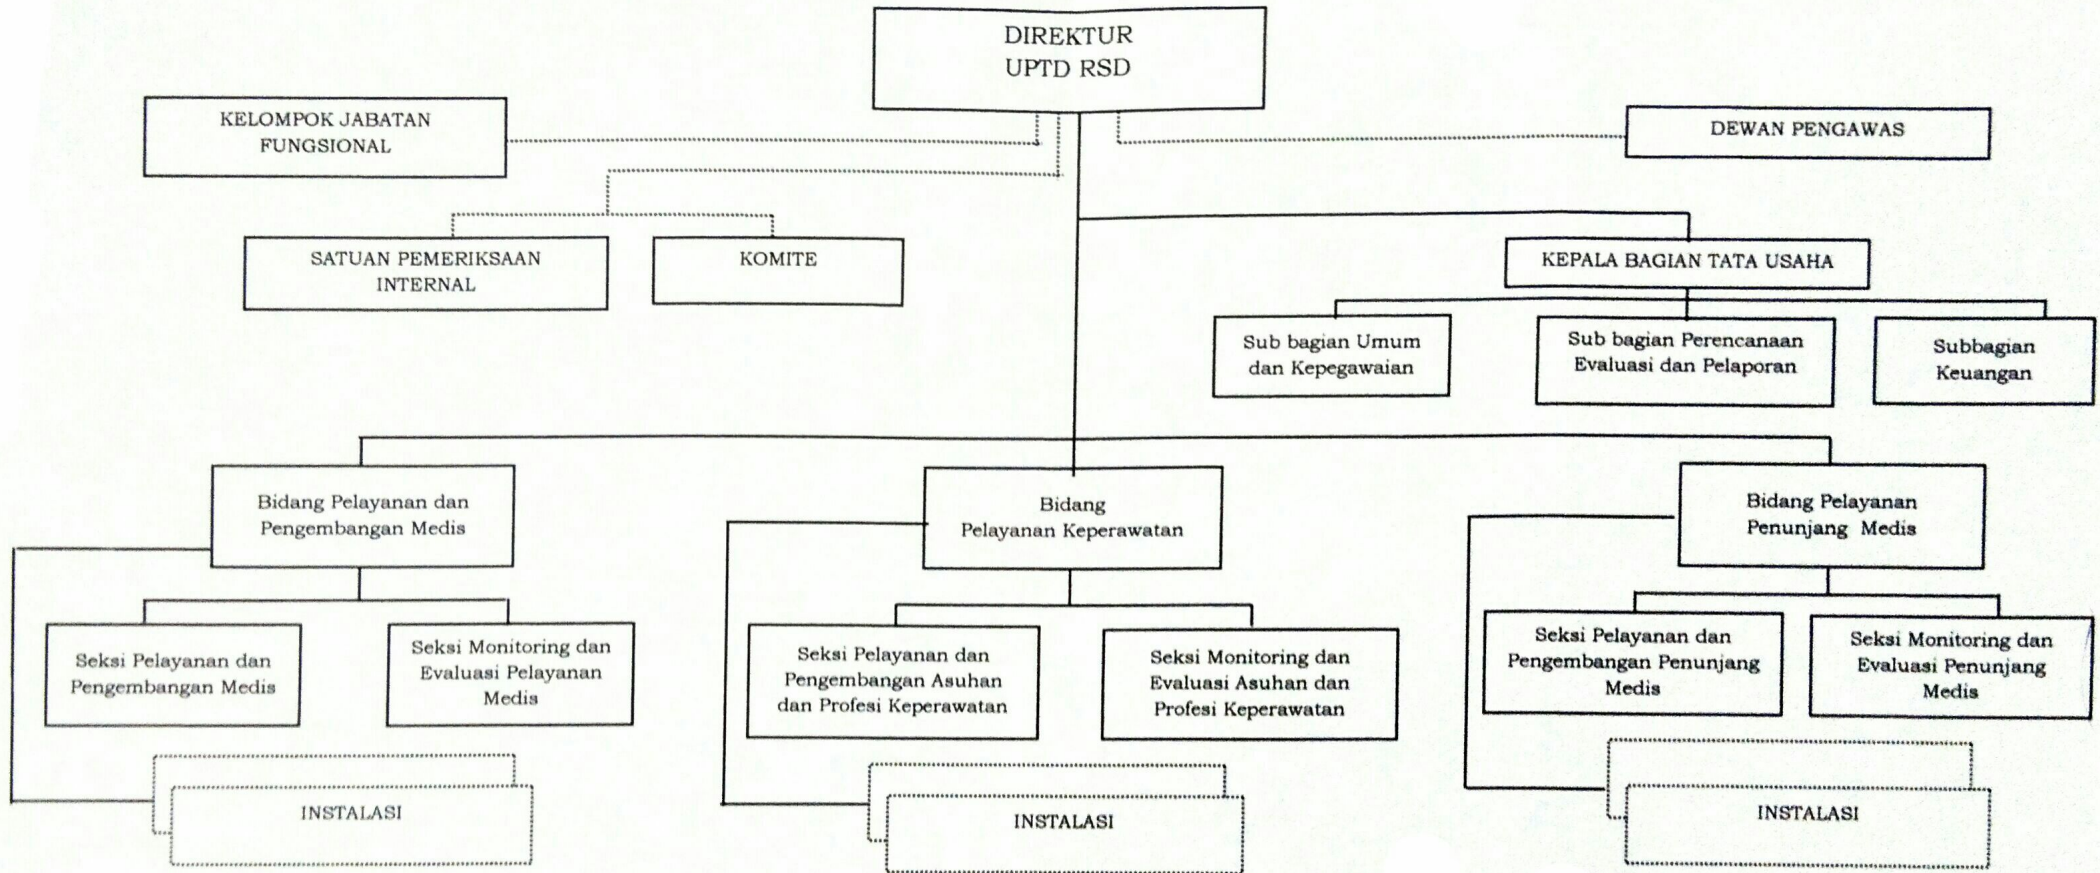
DIREKTUR UPTD RSD

KELOMPOK JABATAN FUNGSIONAL

DEWAN PENGAWAS

SATUAN PEMERIKSAAN INTERNAL

KOMITE

KEPALA BAGIAN TATA USAHA

Sub bagian Umum dan Kepegawaian

Sub bagian Perencanaan Evaluasi dan Pelaporan

Subbagian Keuangan

Bidang Pelayanan dan Pengembangan Medis

Bidang Pelayanan Keperawatan

Bidang Pelayanan Penunjang Medis

Seksi Pelayanan dan Pengembangan Medis

Seksi Monitoring dan Evaluasi Pelayanan Medis

Seksi Pelayanan dan Pengembangan Asuhan dan Profesi Keperawatan

Seksi Monitoring dan Evaluasi Asuhan dan Profesi Keperawatan

Seksi Pelayanan dan Pengembangan Penunjang Medis

Seksi Monitoring dan Evaluasi Penunjang Medis

INSTALASI

INSTALASI

INSTALASI